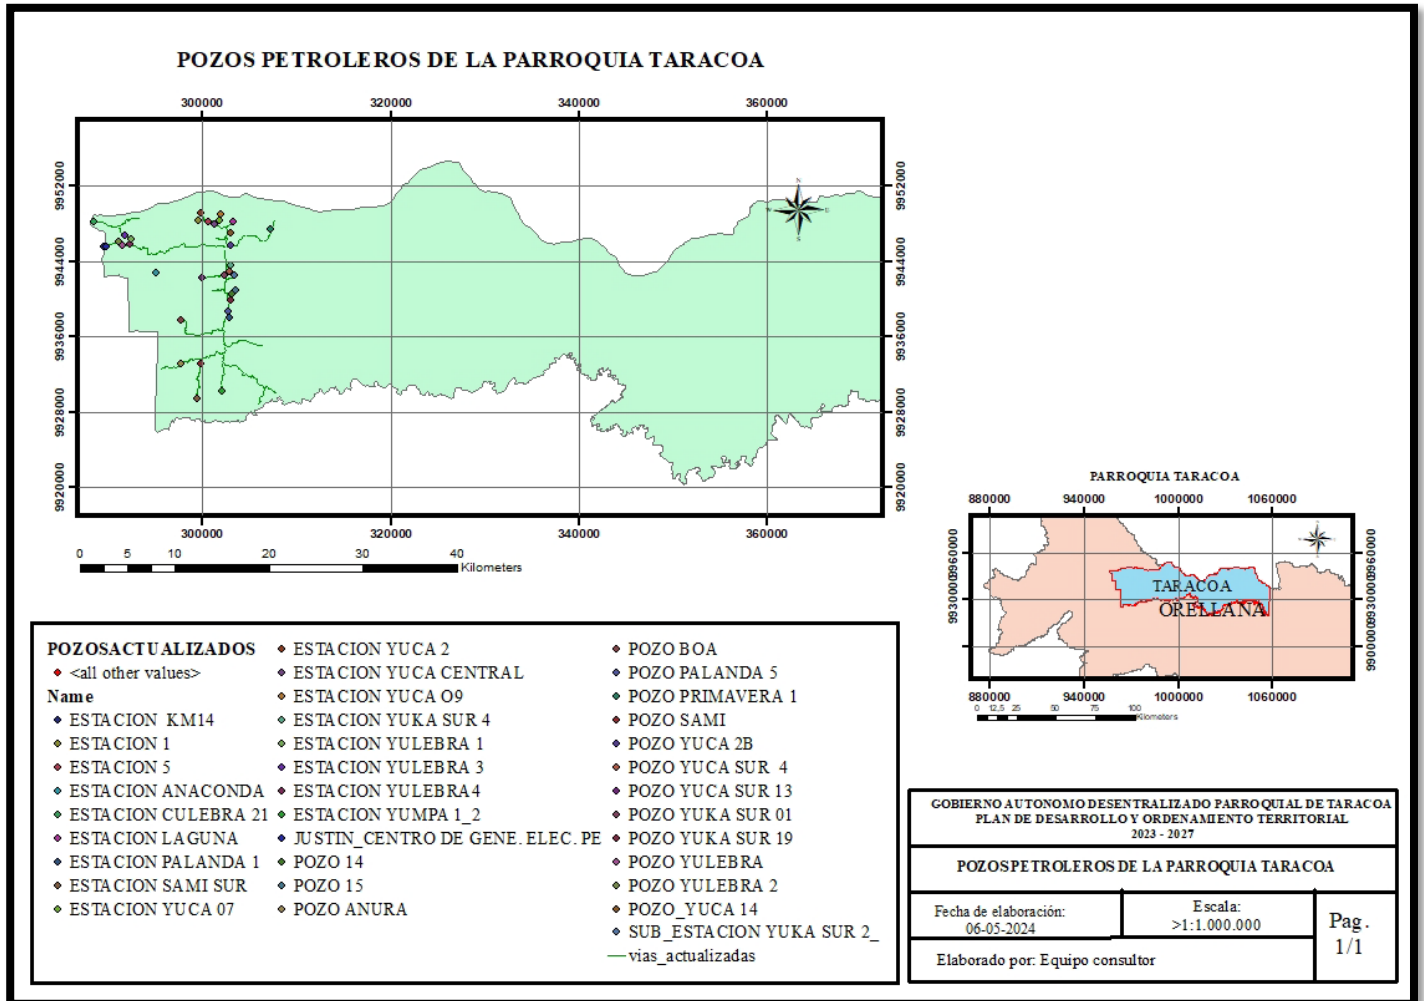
POZOS PETROLEROS DE LA PARROQUIA TARACOA

300000 320000 340000 360000

9952000 9944000 9936000 9928000 9920000

9952000 9944000 9936000 9928000 9920000

300000 320000 340000 360000

0 5 10 20 30 40 Kilometers

PARROQUIA TARACOA

880000 940000 1000000 1060000

9960000 9930000 9900000

9960000 9930000 9900000

TARACOA

ORELLANA

880000 940000 1000000 1060000

0 12,5 25 50 75 100 Kilometers

POZOSACTUALIZADOS
<all other values>
Name
ESTACION KM14
ESTACION 1
ESTACION 5
ESTACION ANACONDA
ESTACION CULEBRA 21
ESTACION LAGUNA
ESTACION PALANDA 1
ESTACION SAMI SUR
ESTACION YUCA 07

ESTACION YUCA 2
ESTACION YUCA CENTRAL
ESTACION YUCA O9
ESTACION YUKA SUR 4
ESTACION YULEBRA 1
ESTACION YULEBRA 3
ESTACION YULEBRA4
ESTACION YUMPA 1_2
JUSTIN_CENTRO DE GENE. ELEC. PE
POZO 14
POZO 15
POZO ANURA

POZO BOA
POZO PALANDA 5
POZO PRIMAVERA 1
POZO SAMI
POZO YUCA 2B
POZO YUCA SUR 4
POZO YUCA SUR 13
POZO YUKA SUR 01
POZO YUKA SUR 19
POZO YULEBRA
POZO YULEBRA 2
POZO_YUCA 14
SUB_ESTACION YUKA SUR 2_
vias_actualizadas

GOBIERNO AUTONOMO DESENTRALIZADO PARROQUIAL DE TARACOA
PLAN DE DESARROLLO Y ORDENAMIENTO TERRITORIAL
2023 - 2027

POZOSPETROLEROS DE LA PARROQUIA TARACOA

Fecha de elaboración:
06-05-2024

Escala:
>1:1.000.000

Pag.
1/1

Elaborado por: Equipo consultor